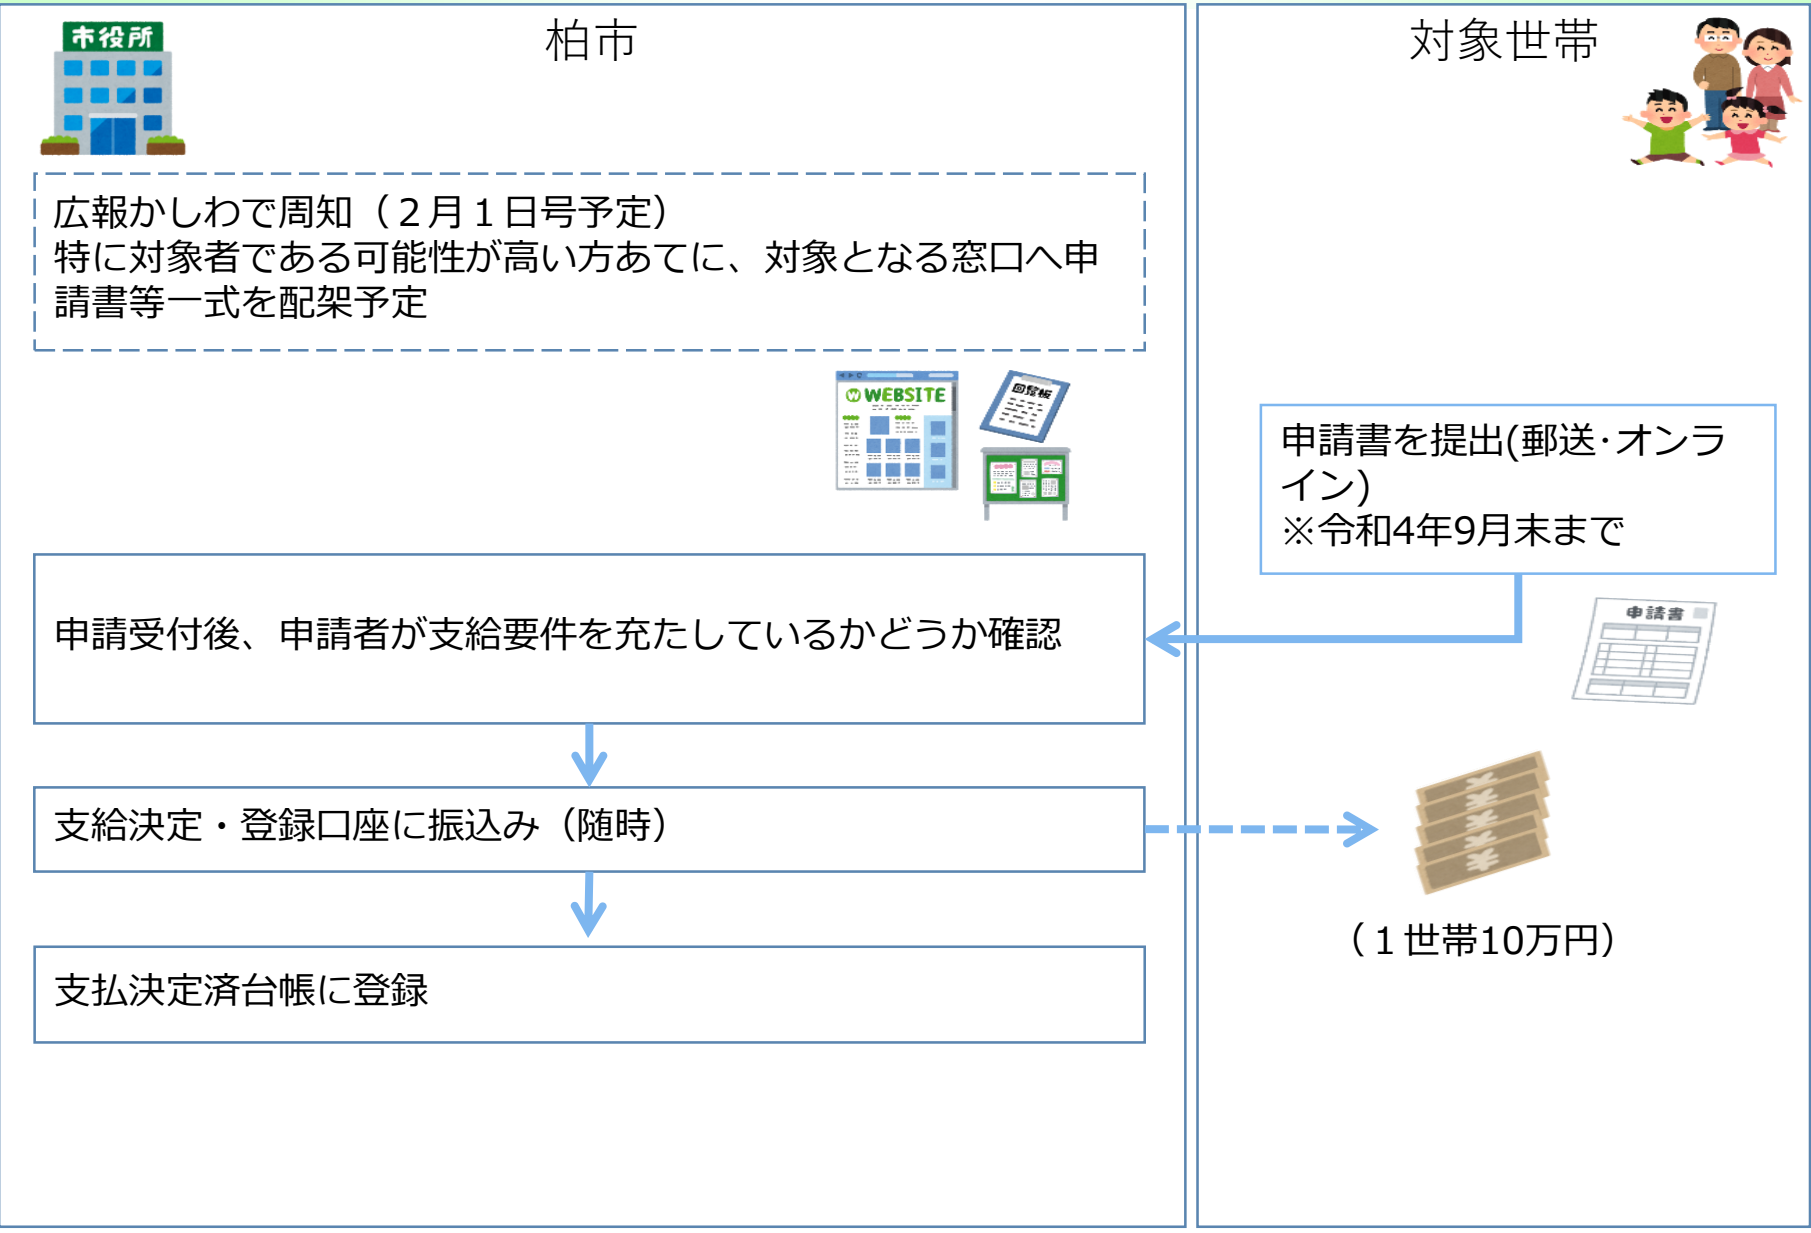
市役所

柏市

対象世帯

広報かしわで周知（2月1日号予定）
特に対象者である可能性が高い方あてに、対象となる窓口へ申請書等一式を配架予定

WEBSITE

回覧板

申請書を提出(郵送･オンライン)
※令和4年9月末まで

申請書

申請受付後、申請者が支給要件を充たしているかどうか確認

支給決定・登録口座に振込み（随時）

（1世帯10万円）

支払決定済台帳に登録